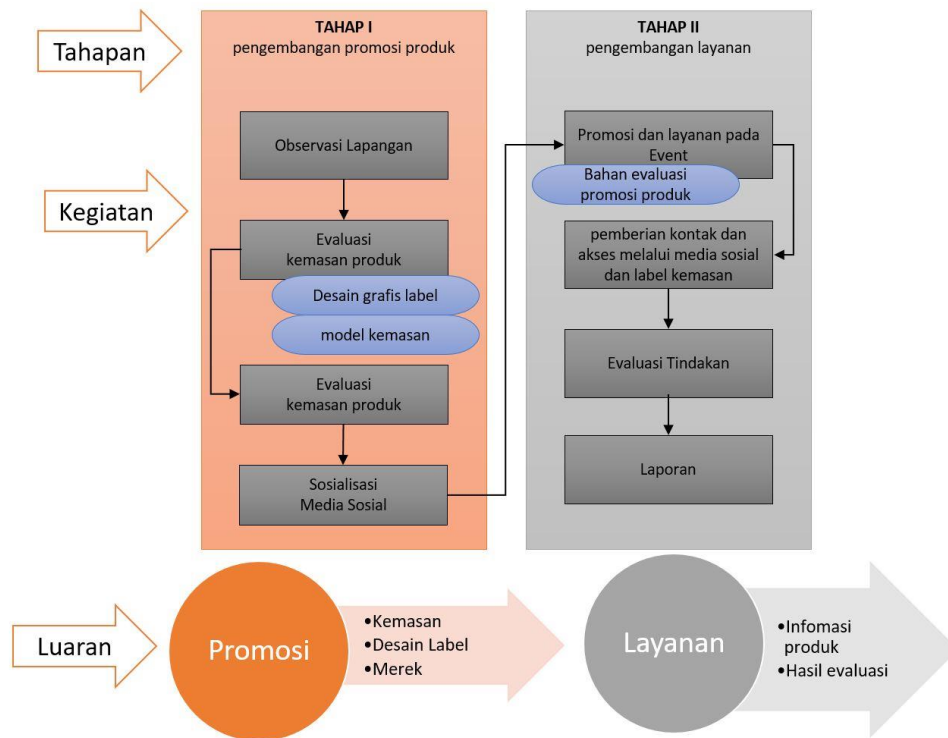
Tahapan

TAHAP I
pengembangan promosi produk

TAHAP II
pengembangan layanan

Kegiatan

Observasi Lapangan

Evaluasi
kemasan produk

Desain grafis label

model kemasan

Evaluasi
kemasan produk

Sosialisasi
Media Sosial

Promosi dan layanan pada Event

Bahan evaluasi promosi produk

pemberian kontak dan akses melalui media sosial dan label kemasan

Evaluasi Tindakan

Laporan

Luaran

Promosi

•Kemasan
•Desain Label
•Merek

Layanan

•Infomasi produk
•Hasil evaluasi